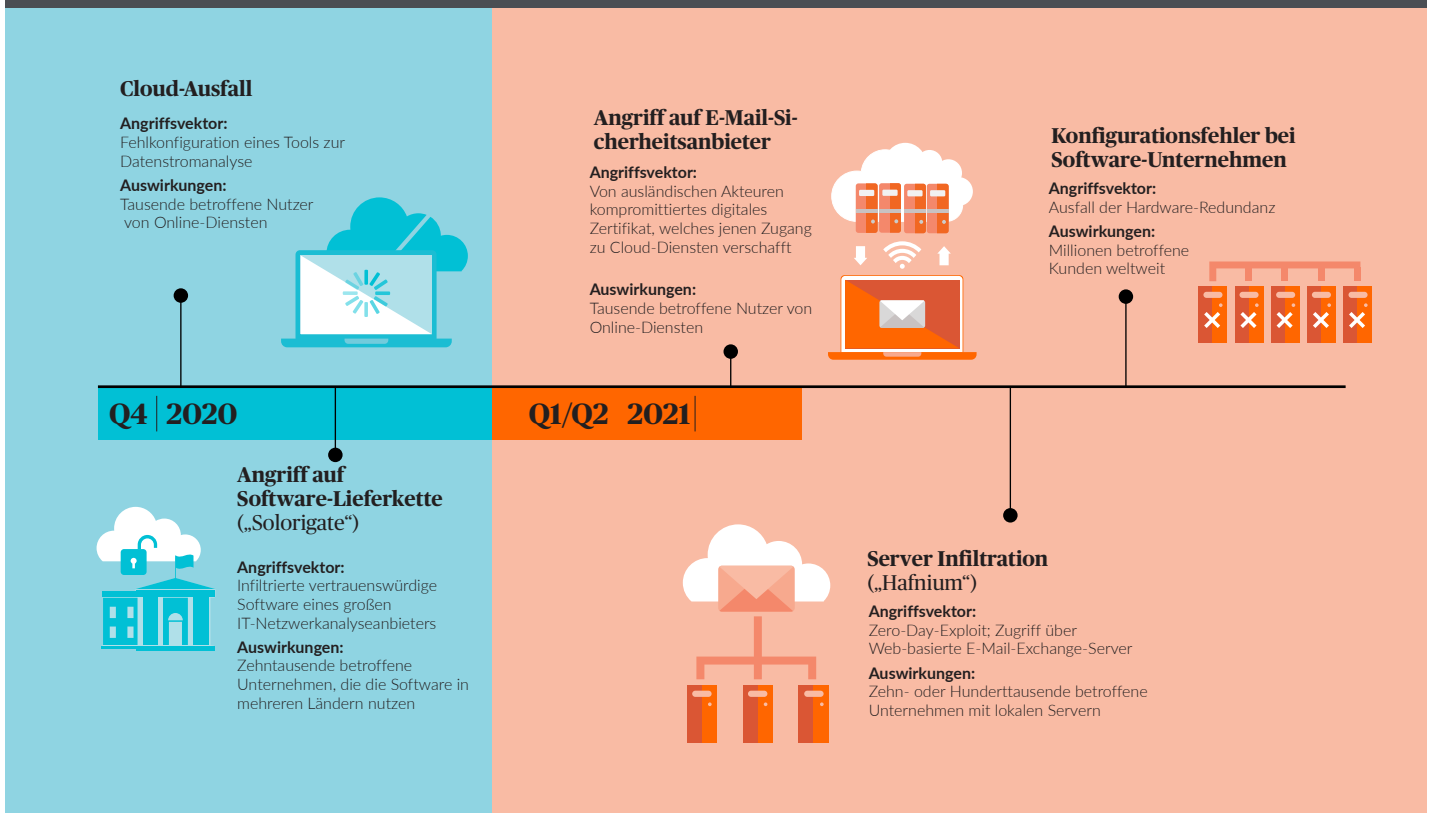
Cloud-Ausfall

Angriffsvektor:
Fehlkonfiguration eines Tools zur Datenstromanalyse

Auswirkungen:
Tausende betroffene Nutzer von Online-Diensten

Angriff auf E-Mail-Sicherheitsanbieter

Angriffsvektor:
Von ausländischen Akteuren kompromittiertes digitales Zertifikat, welches jenen Zugang zu Cloud-Diensten verschafft

Auswirkungen:
Tausende betroffene Nutzer von Online-Diensten

Konfigurationsfehler bei Software-Unternehmen

Angriffsvektor:
Ausfall der Hardware-Redundanz

Auswirkungen:
Millionen betroffene Kunden weltweit

Q4 2020

Q1/Q2 2021

Angriff auf Software-Lieferkette („Solorigate“)

Angriffsvektor:
Infiltrierte vertrauenswürdige Software eines großen IT-Netzwerkanalyseanbieters

Auswirkungen:
Zehntausende betroffene Unternehmen, die die Software in mehreren Ländern nutzen

Server Infiltration („Hafnium“)

Angriffsvektor:
Zero-Day-Exploit; Zugriff über Web-basierte E-Mail-Exchange-Server

Auswirkungen:
Zehn- oder Hunderttausende betroffene Unternehmen mit lokalen Servern